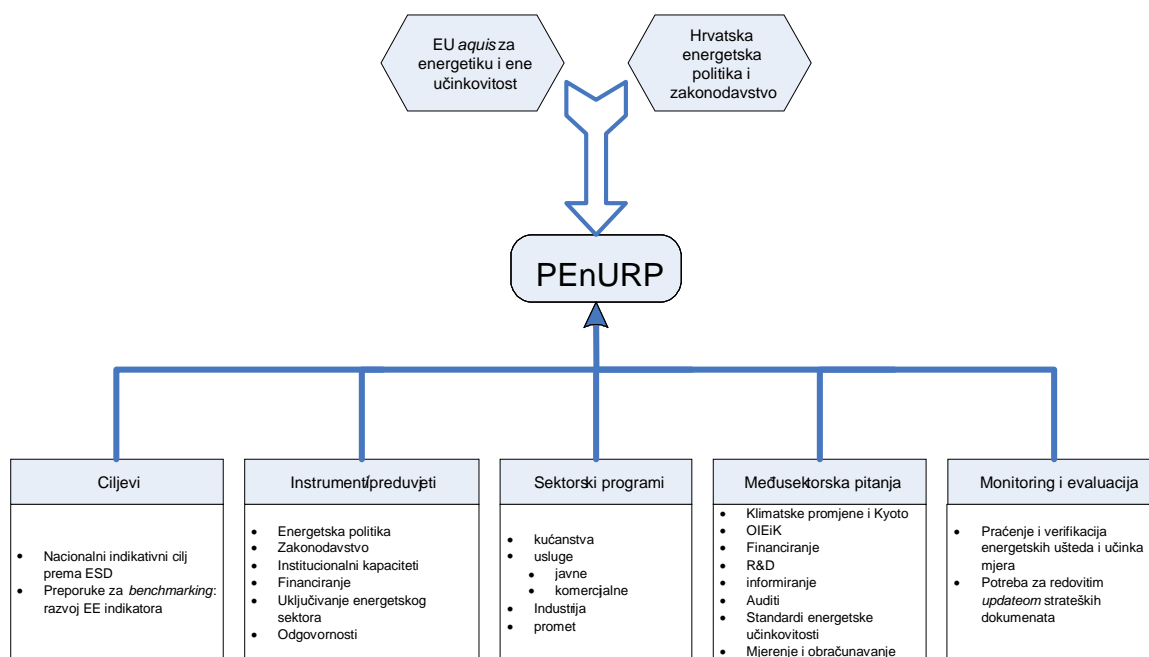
EU *aquis* za energetiku i ene učinkovitost

Hrvatska energetska politika i zakonodavstvo

PEnURP

Ciljevi

- Nacionalni indikativni cilj prema ESD
- Preporuke za *benchmarking*: razvoj EE indikatora

Instrumenti/preduvjeti

- Energetska politika
- Zakonodavstvo
- Institucionalni kapaciteti
- Financiranje
- Uključivanje energetskog sektora
- Odgovornosti

Sektorski programi

- kućanstva
- usluge
  - javne
  - komercjalne
- Industija
- promet

Međusektorska pitanja

- Klimatske promjene i Kyoto
- OIEiK
- Financiranje
- R&D
- informiranje
- Auditi
- Standardi energetske učinkovitosti
- Mjerenje i obračunavanje

Monitoring i evaluacija

- Praćenje i verifikacija energetskih ušteda i učinka mjera
- Potreba za redovitim *updateom* strateških dokumenata